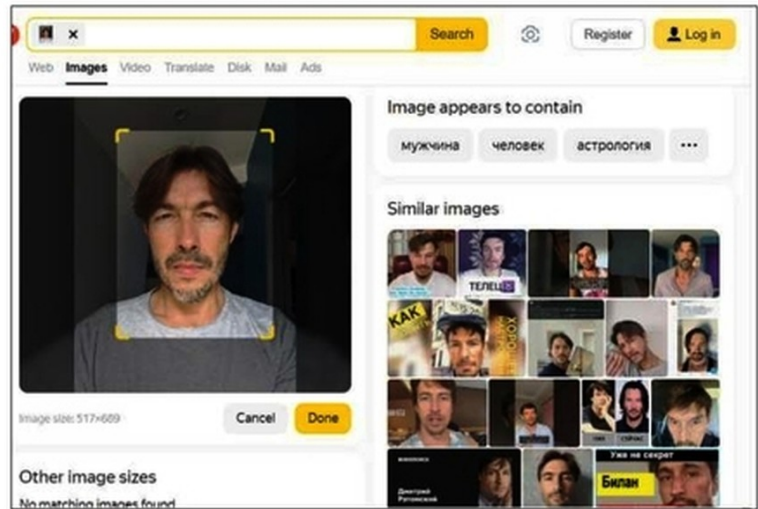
Search Register Log in

Web Images Video Translate Disk Mail Ads

Image appears to contain

мужчина человек астрология ···

Similar images

ТЕЛЕЦ

КАК

Уже не секрет

Билан

Image size: 517×689

Cancel Done

Other image sizes

No matching images found